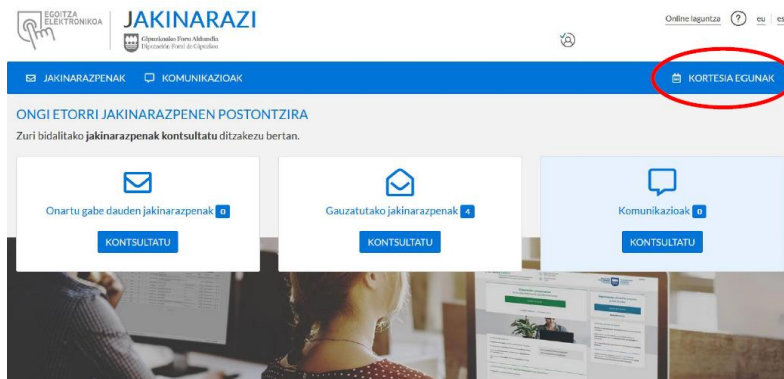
EGOITZA ELEKTRONIKOA

JAKINARAZI

Gipuzkoako Foru Aldundia
Diputación Foral de Gipuzkoa

Online laguntza ? eu es

JAKINARAZPENAK KOMUNIKAZIOAK KORTESIA EGUNAK

ONGI ETORRI JAKINARAZPENEN POSTONTZIRA

Zuri bidalitako **jakinarazpenak kontsultatu** ditzakezu bertan.

Onartu gabe dauden jakinarazpenak 0
KONTSULTATU

Gauzatutako jakinarazpenak 4
KONTSULTATU

Komunikazioak 0
KONTSULTATU